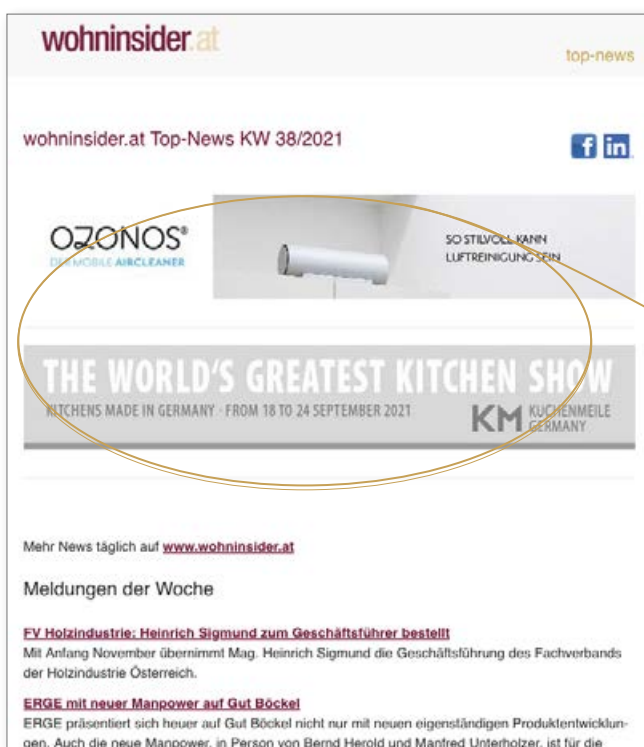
wohninsider.at

top-news

wohninsider.at Top-News KW 38/2021

OZONOS®
DER MOBILE AIRCLEANER

SO STILVOLL KANN LUFTREINIGUNG SEIN

THE WORLD'S GREATEST KITCHEN SHOW
KITCHENS MADE IN GERMANY · FROM 18 TO 24 SEPTEMBER 2021

KM KÜCHENMEILE GERMANY

Mehr News täglich auf www.wohninsider.at

Meldungen der Woche

FV Holzindustrie: Heinrich Sigmund zum Geschäftsführer bestellt
Mit Anfang November übernimmt Mag. Heinrich Sigmund die Geschäftsführung des Fachverbands der Holzindustrie Österreich.

ERGE mit neuer Manpower auf Gut Böckel
ERGE präsentiert sich heuer auf Gut Böckel nicht nur mit neuen eigenständigen Produktentwicklungen. Auch die neue Manpower, in Person von Bernd Herold und Manfred Unterholzer, ist für die